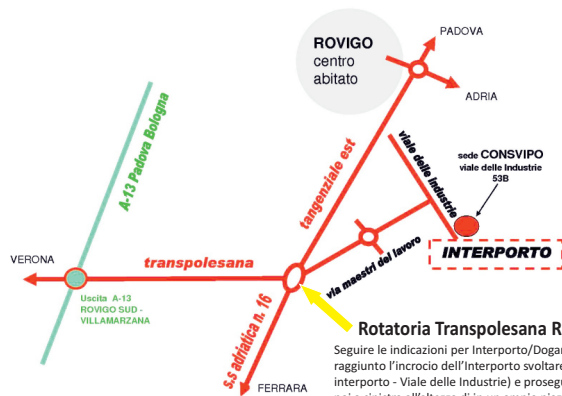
ROVIGO
centro
abitato

PADOVA

ADRIA

A-13 Padova Bologna

tangenziale est

viale delle Industrie

sede CONSVIPO
viale delle Industrie
53B

VERONA

transpolesana

via maestri del lavoro

INTERPORTO

Uscita A-13
ROVIGO SUD -
VILLAMARZANA

s.s adriatica n. 16

FERRARA

Rotatoria Transpolesana R

Seguire le indicazioni per Interporto/Dogan raggiunto l'incrocio dell'Interporto svoltare interporto - Viale delle Industrie) e proseg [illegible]